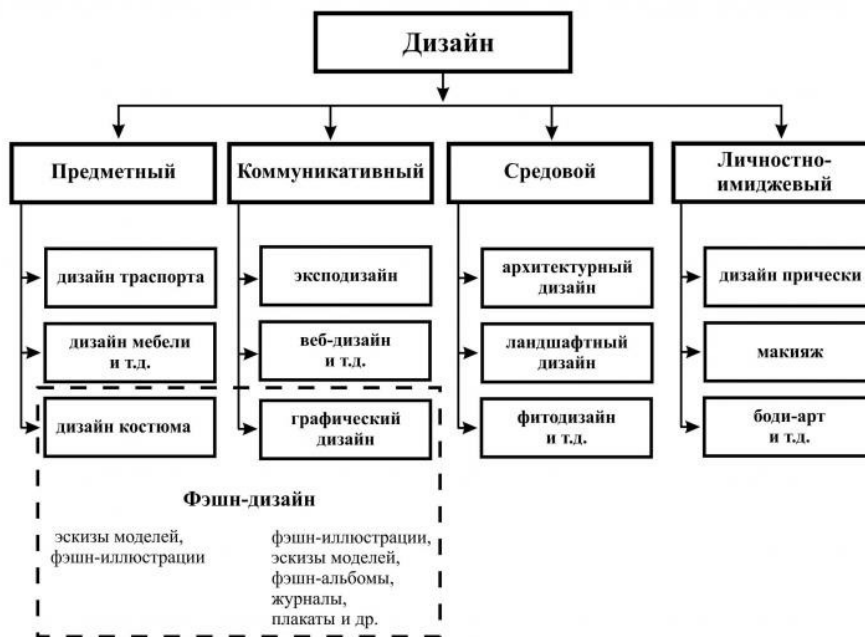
Дизайн

Предметный

дизайн траспорта

дизайн мебели и т.д.

дизайн костюма

Коммуникативный

эксподизайн

веб-дизайн и т.д.

графический дизайн

Средовой

архитектурный дизайн

ландшафтный дизайн

фитодизайн и т.д.

Личностно-имиджевый

дизайн прически

макияж

боди-арт и т.д.

Фэшн-дизайн

эскизы моделей, фэшн-иллюстрации

фэшн-иллюстрации, эскизы моделей, фэшн-альбомы, журналы, плакаты и др.